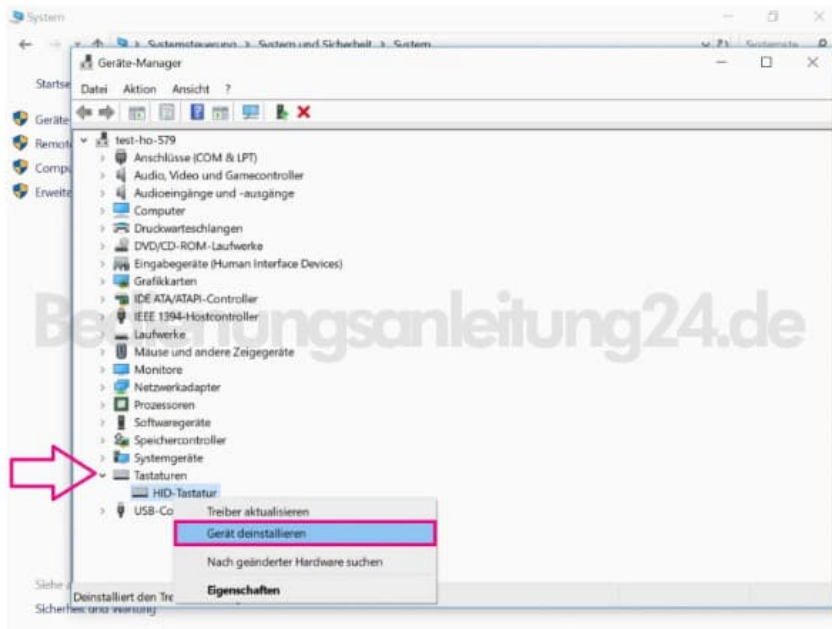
System

Systemsteuerung > System und Sicherheit > System

Systemste

Startse

Geräte

Remot

Comp

Erweite

Geräte-Manager

Datei Aktion Ansicht ?

test-ho-579

Anschlüsse (COM & LPT)

Audio, Video und Gamecontroller

Audioeingänge und -ausgänge

Computer

Druckwarteschlangen

DVD/CD-ROM-Laufwerke

Eingabegeräte (Human Interface Devices)

Grafikkarten

IDE ATA/ATAPI-Controller

IEEE 1394-Hostcontroller

Laufwerke

Mäuse und andere Zeigegeräte

Monitore

Netzwerkadapter

Prozessoren

Softwaregeräte

Speichercontroller

Systemgeräte

Tastaturen

HID-Tastatur

USB-Co

Treiber aktualisieren

Gerät deinstallieren

Nach geänderter Hardware suchen

Eigenschaften

Bedienungsanleitung24.de

Siehe a

Deinstalliert den Tre

Sicherheit und Wartung